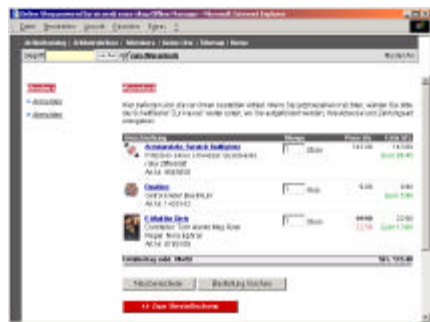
Online Shopping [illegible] - Microsoft Internet Explorer

Datei Bearbeiten Ansicht Favoriten Extras ?

Artikelkatalog | Artikelsuchen | Warenkorb | Seiten-Use | Sitemap | Home

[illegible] Warenkorb

Warenkorb

Anmelden

Abmelden

Warenkorb

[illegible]

| Beschreibung | Menge | Preis | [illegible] |
|---|---|---|---|
| Ammoniakalis Sauerin Radikalen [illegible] | 1 Stück | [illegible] | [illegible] |
| Quadros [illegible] | 1 Stück | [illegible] | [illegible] |
| Celluloid Zone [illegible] | 1 Stück | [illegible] | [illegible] |
| Zwischensumme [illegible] | | | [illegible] |

Neuberechnen | Bestellung löschen

>> Zum Bestellvorgang